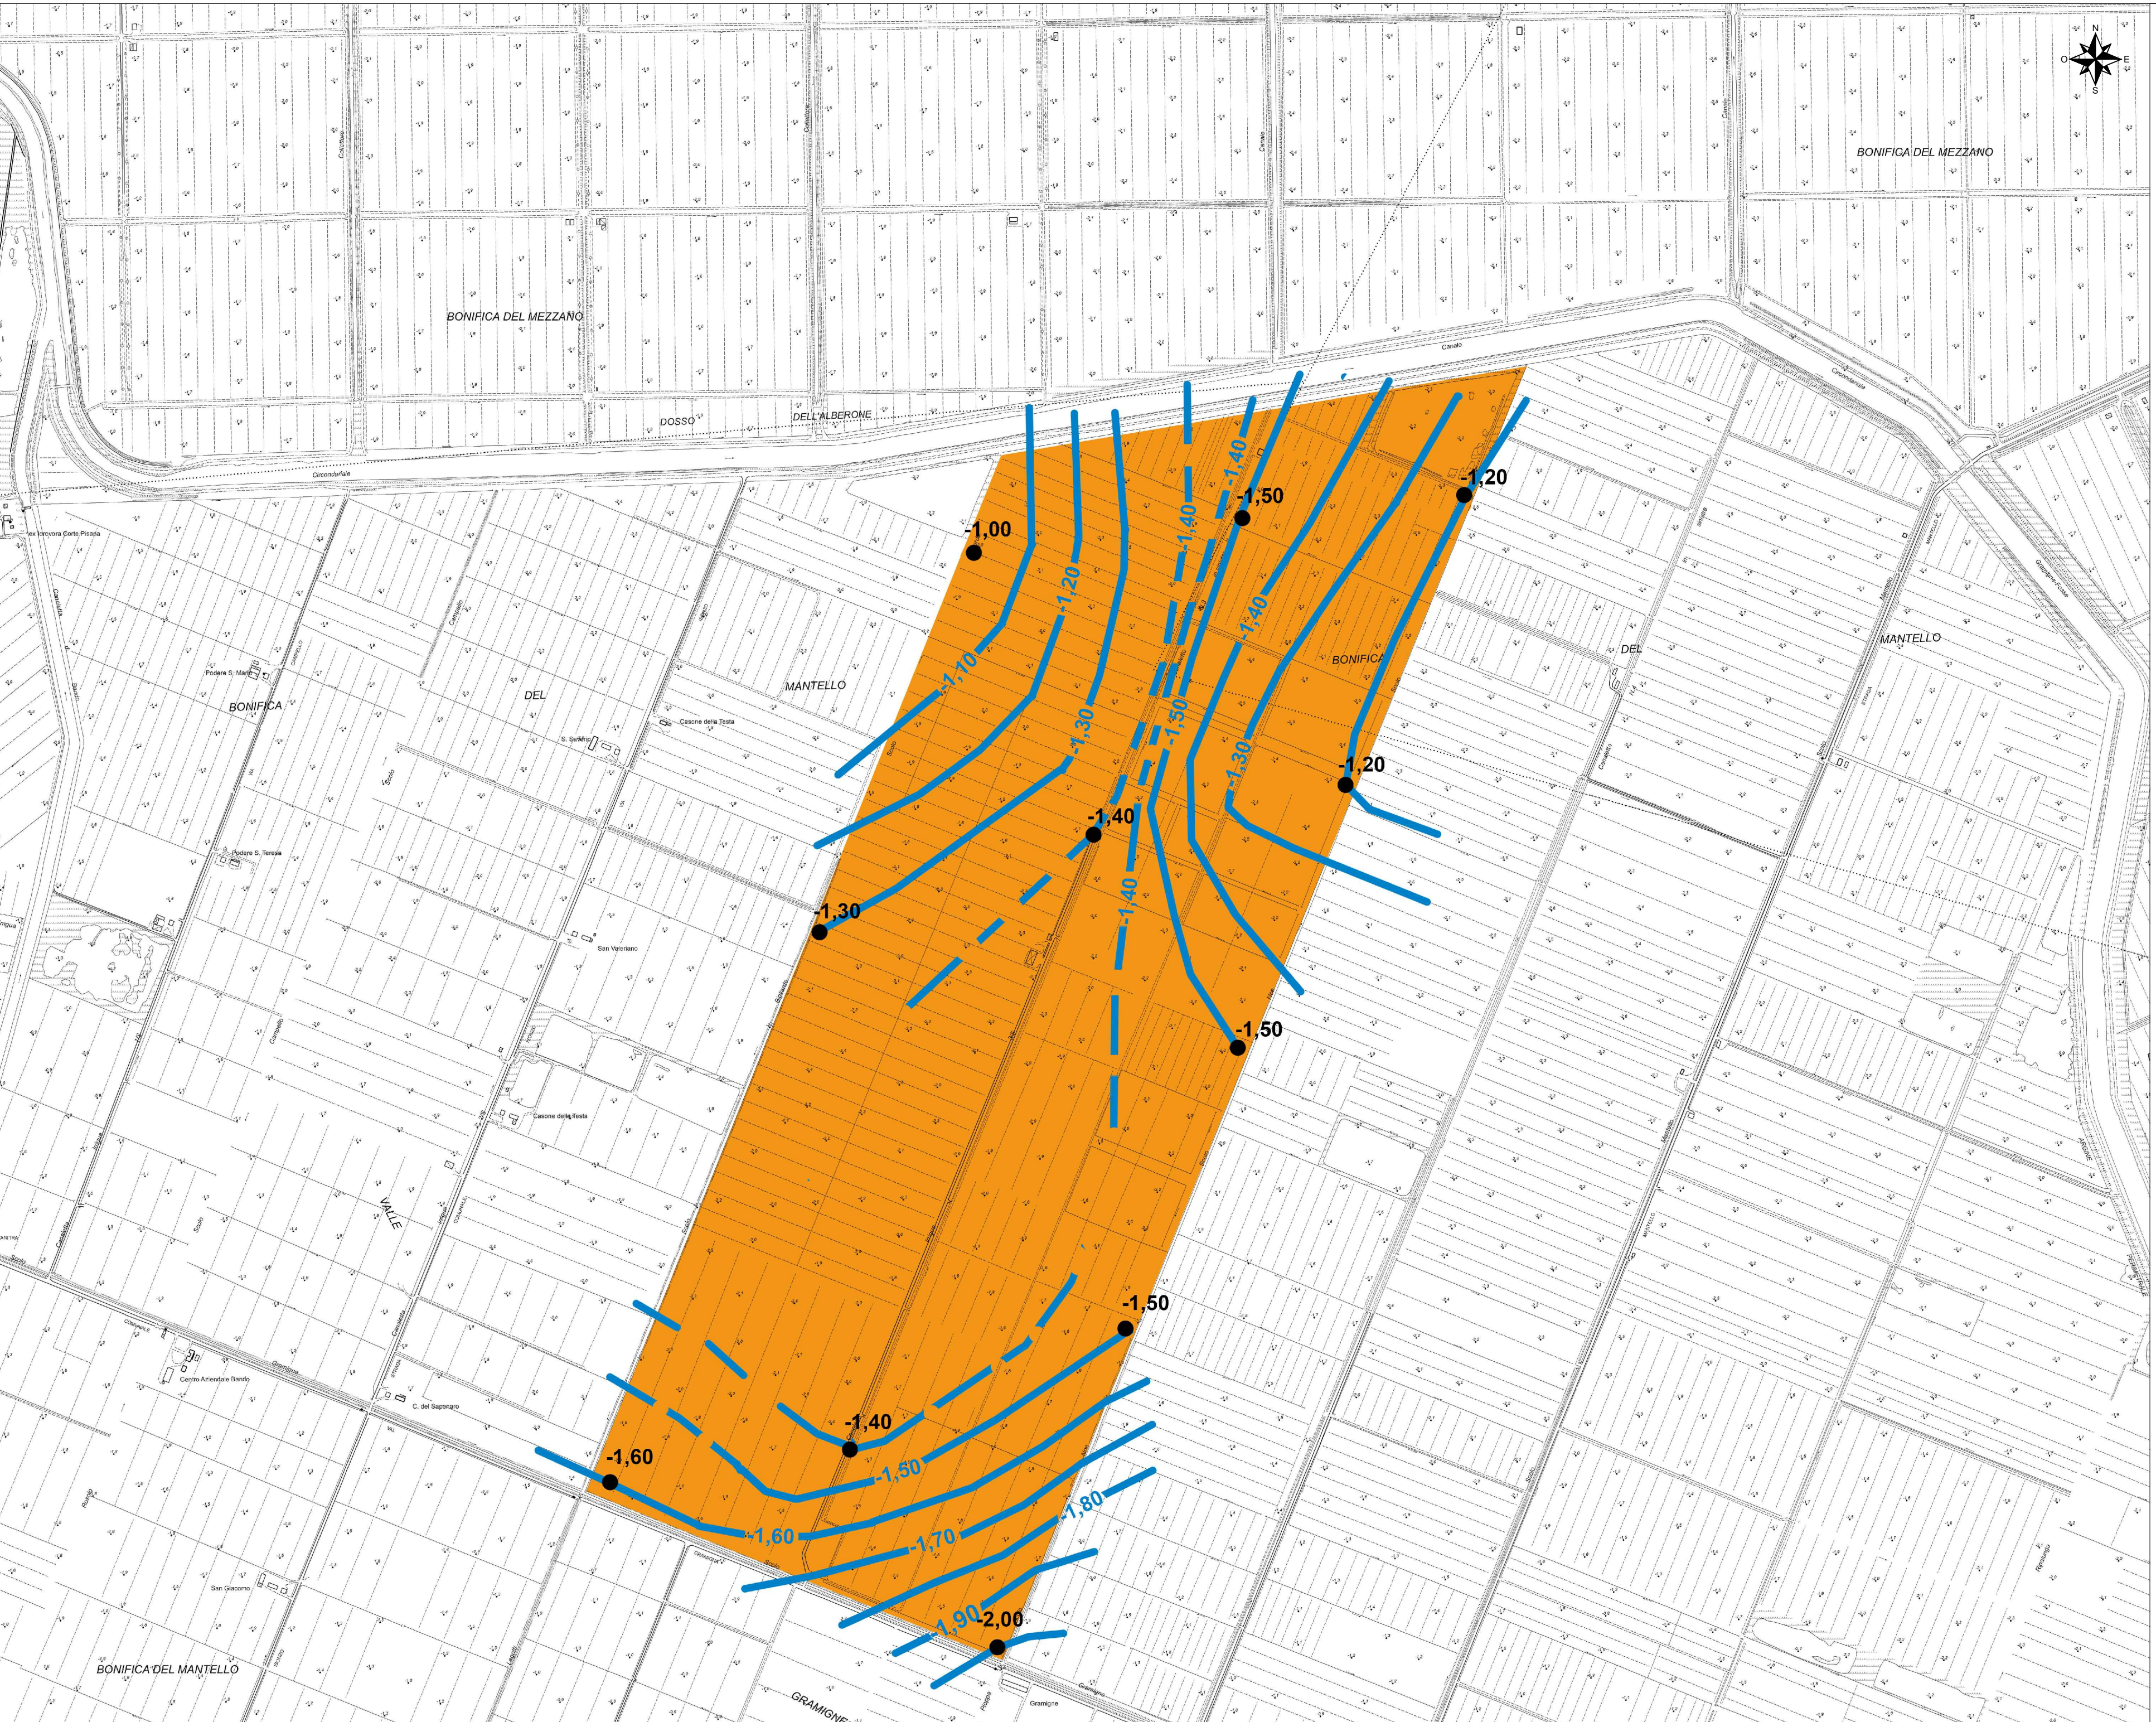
N
O
E
S

BONIFICA DEL MEZZANO

BONIFICA DEL MEZZANO

DOSSO

DELL'ALBERONE

Circondariale

Canale

-1,00

-1,50

-1,20

-1,40

-1,40

-1,20

-1,10

-1,30

-1,50

-1,40

-1,30

BONIFICA

DEL

MANTELLO

BONIFICA

DEL

MANTELLO

-1,20

-1,40

-1,30

-1,40

-1,50

Casone della Testa

San Valeriano

Casone della Testa

Podere S. Teresa

VALLE

-1,50

-1,40

-1,60

-1,50

-1,60

-1,70

-1,80

-1,90

-2,00

C. del Saponaro

Centro Aziendale Bando

San Giacomo

BONIFICA DEL MANTELLO

GRAMIGNE

Gramigne